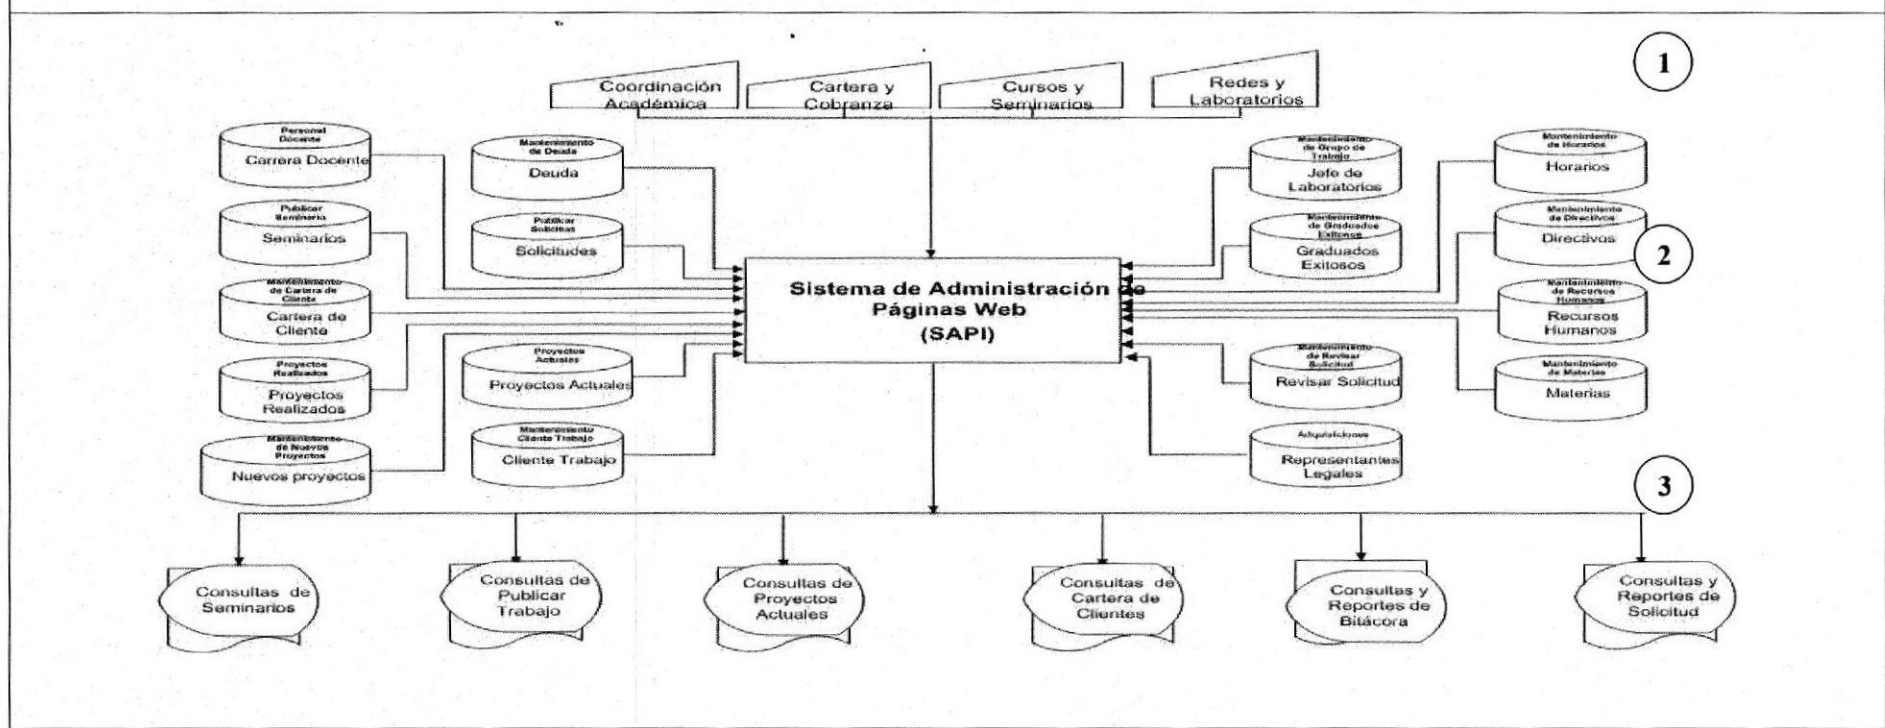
1

Coordinación Académica

Cartera y Cobranza

Cursos y Seminarios

Redes y Laboratorios

Personal Docente
Carrera Docente

Publicar Seminario
Seminarios

Mantenimiento de Cartera de Cliente
Cartera de Cliente

Proyectos Realizados
Proyectos Realizados

Mantenimiento de Nuevos Proyectos
Nuevos proyectos

Mantenimiento de Deuda
Deuda

Publicar Solicitud
Solicitudes

Proyectos Actuales
Proyectos Actuales

Mantenimiento Cliente Trabajo
Cliente Trabajo

Sistema de Administración de Páginas Web (SAPI)

Mantenimiento de Grupo de Trabajo
Jefe de Laboratorios

Mantenimiento de Graduados Exitosos
Graduados Exitosos

Mantenimiento de Revisar Solicitud
Revisar Solicitud

Adquisiciones
Representantes Legales

Mantenimiento de Horarios
Horarios

Mantenimiento de Directivos
Directivos

2

Mantenimiento de Recursos Humanos
Recursos Humanos

Mantenimiento de Materias
Materias

3

Consultas de Seminarios

Consultas de Publicar Trabajo

Consultas de Proyectos Actuales

Consultas de Cartera de Clientes

Consultas y Reportes de Bitácora

Consultas y Reportes de Solicitud